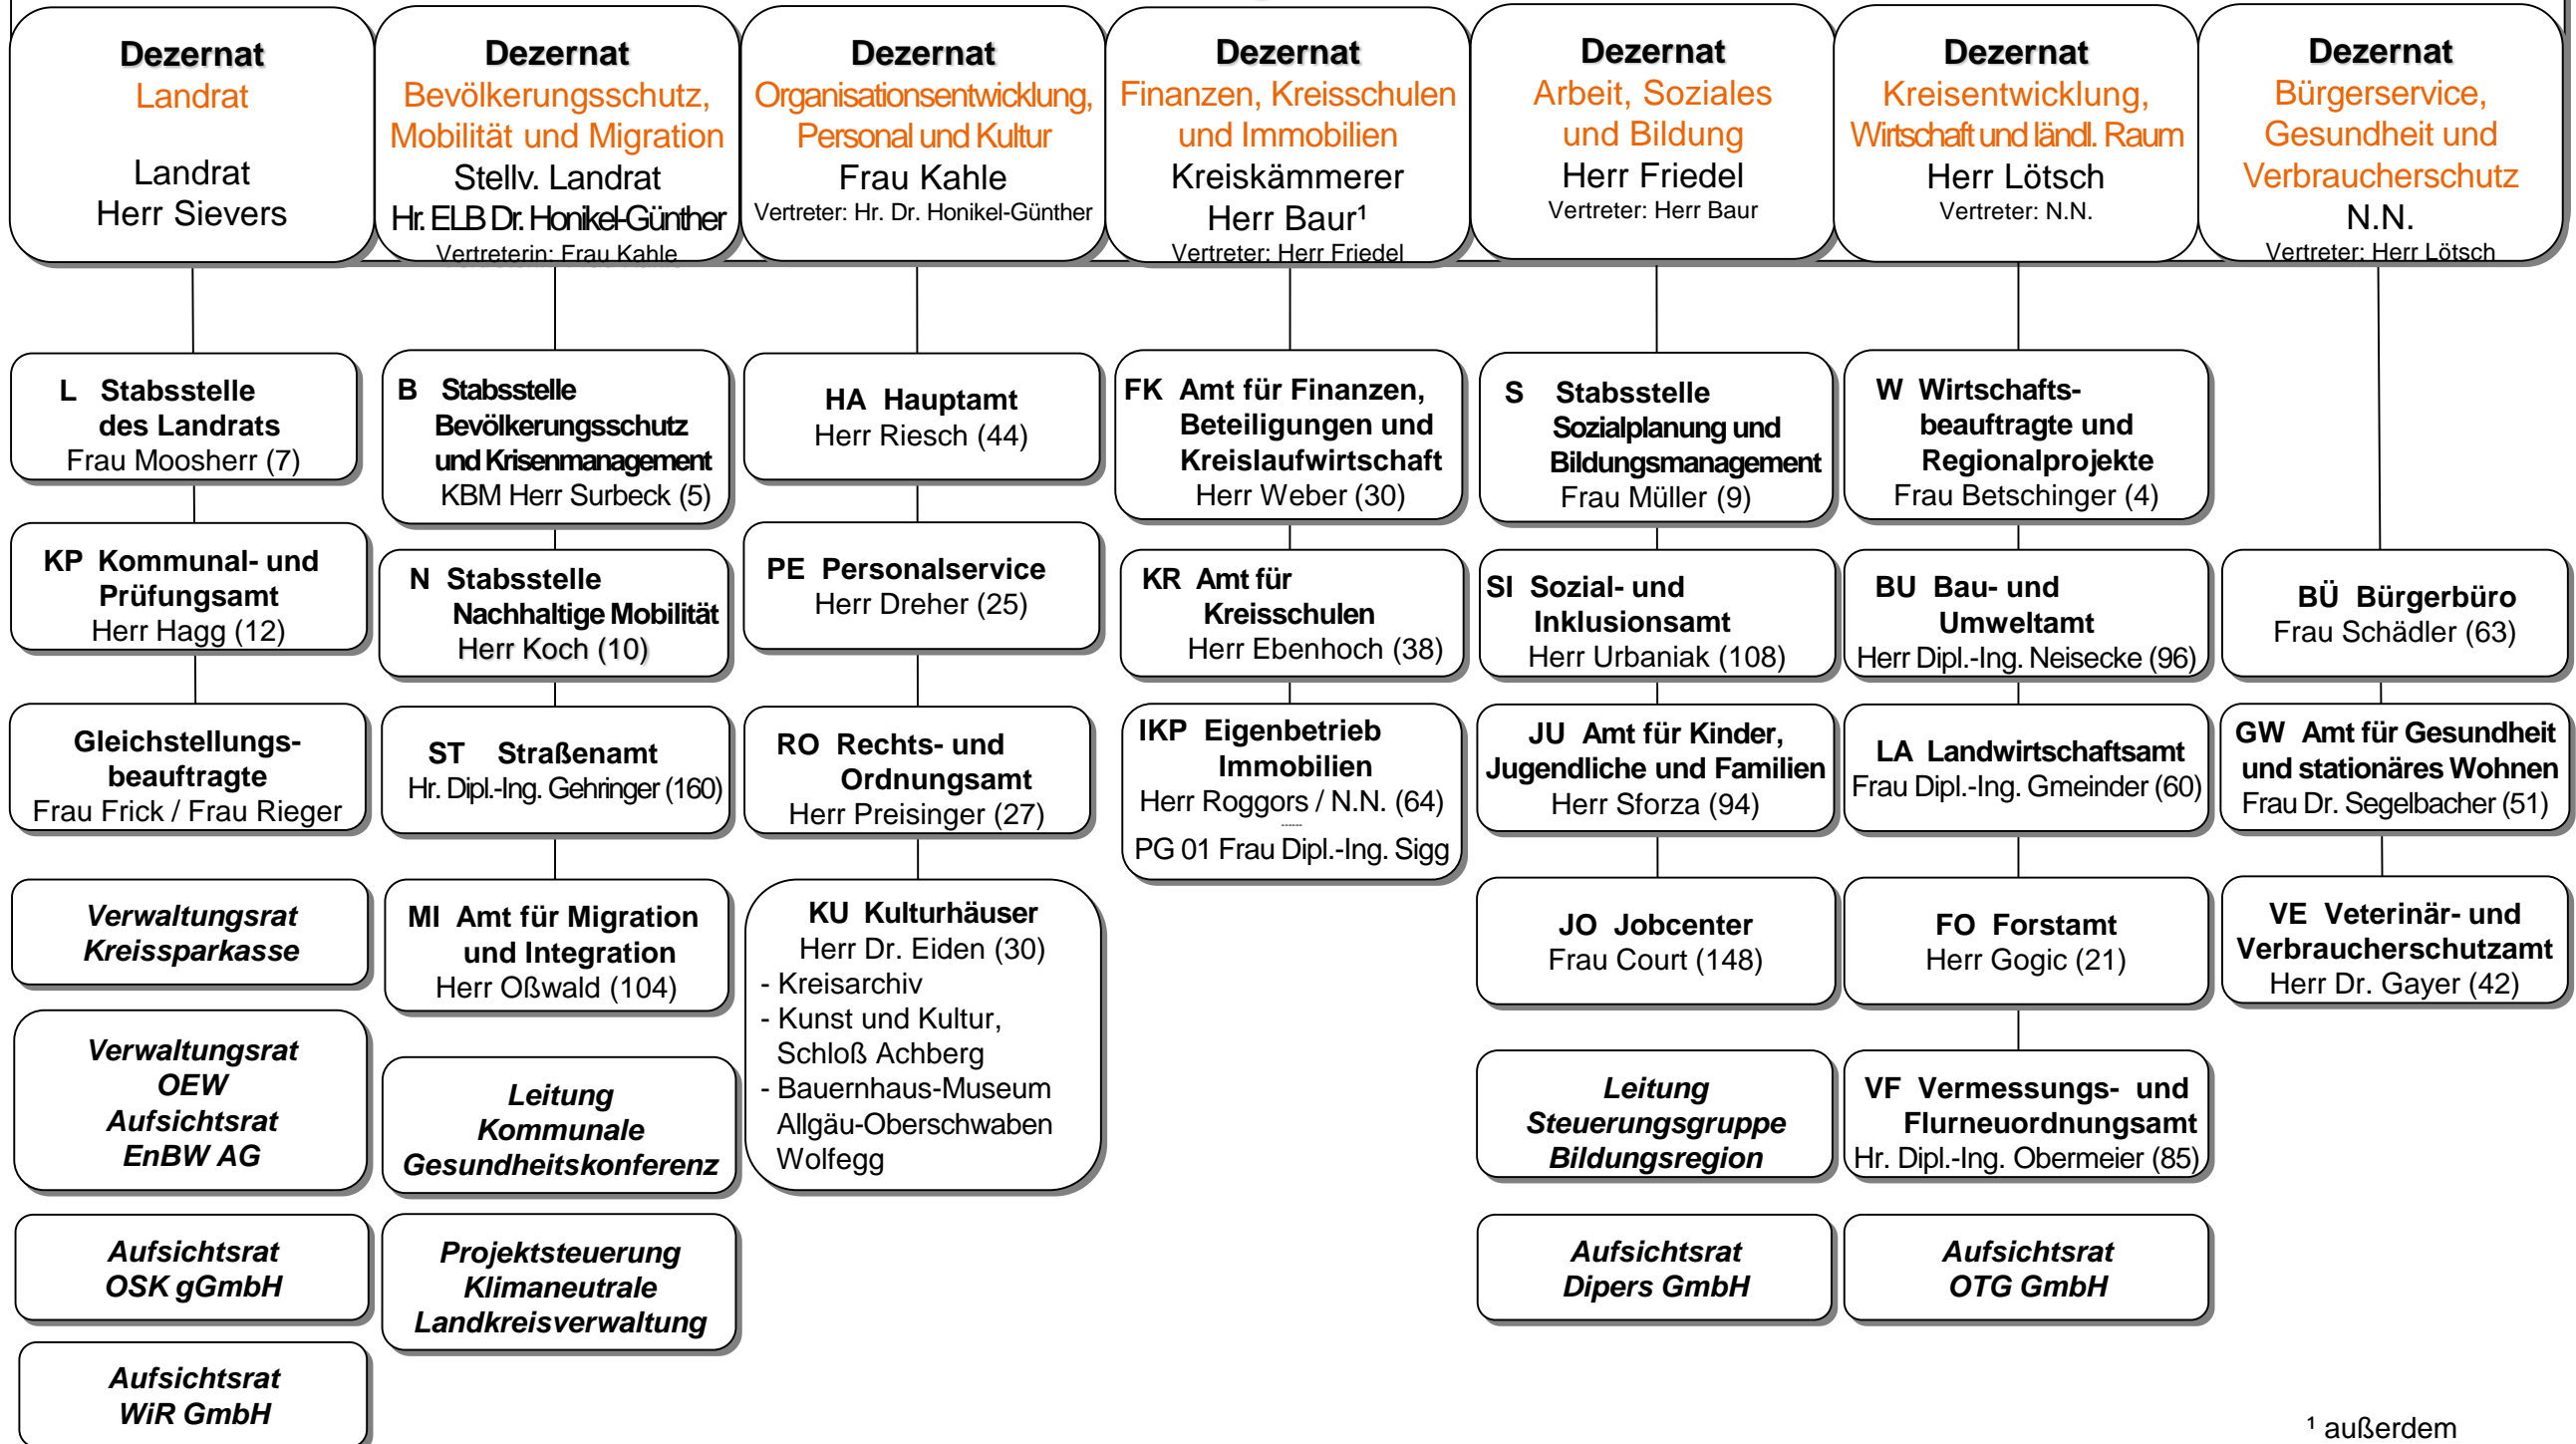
Dezernat
Landrat

Landrat
Herr Sievers

Dezernat
Bevölkerungsschutz, Mobilität und Migration
Stellv. Landrat
Hr. ELB Dr. Honikel-Günther
Vertreterin: Frau Kahle

Dezernat
Organisationsentwicklung, Personal und Kultur
Frau Kahle
Vertreter: Hr. Dr. Honikel-Günther

Dezernat
Finanzen, Kreisschulen und Immobilien
Kreiskämmerer
Herr Baur¹
Vertreter: Herr Friedel

Dezernat
Arbeit, Soziales und Bildung
Herr Friedel
Vertreter: Herr Baur

Dezernat
Kreisentwicklung, Wirtschaft und ländl. Raum
Herr Lötsch
Vertreter: N.N.

Dezernat
Bürgerservice, Gesundheit und Verbraucherschutz
N.N.
Vertreter: Herr Lötsch

L Stabsstelle des Landrats
Frau Moosherr (7)

KP Kommunal- und Prüfungsamt
Herr Hagg (12)

Gleichstellungsbeauftragte
Frau Frick / Frau Rieger

Verwaltungsrat Kreissparkasse

Verwaltungsrat OEW Aufsichtsrat EnBW AG

Aufsichtsrat OSK gGmbH

Aufsichtsrat WiR GmbH

B Stabsstelle Bevölkerungsschutz und Krisenmanagement
KBM Herr Surbeck (5)

N Stabsstelle Nachhaltige Mobilität
Herr Koch (10)

ST Straßenamt
Hr. Dipl.-Ing. Gehringer (160)

MI Amt für Migration und Integration
Herr Oßwald (104)

Leitung Kommunale Gesundheitskonferenz

Projektsteuerung Klimaneutrale Landkreisverwaltung

HA Hauptamt
Herr Riesch (44)

PE Personalservice
Herr Dreher (25)

RO Rechts- und Ordnungsamt
Herr Preisinger (27)

KU Kulturhäuser
Herr Dr. Eiden (30)
- Kreisarchiv
- Kunst und Kultur, Schloß Achberg
- Bauernhaus-Museum Allgäu-Oberschwaben Wolfegg

FK Amt für Finanzen, Beteiligungen und Kreislaufwirtschaft
Herr Weber (30)

KR Amt für Kreisschulen
Herr Ebenhoch (38)

IKP Eigenbetrieb Immobilien
Herr Roggors / N.N. (64)
PG 01 Frau Dipl.-Ing. Sigg

S Stabsstelle Sozialplanung und Bildungsmanagement
Frau Müller (9)

SI Sozial- und Inklusionsamt
Herr Urbaniak (108)

JU Amt für Kinder, Jugendliche und Familien
Herr Sforza (94)

JO Jobcenter
Frau Court (148)

Leitung Steuerungsgruppe Bildungsregion

Aufsichtsrat Dipers GmbH

W Wirtschaftsbeauftragte und Regionalprojekte
Frau Betschinger (4)

BU Bau- und Umweltamt
Herr Dipl.-Ing. Neisecke (96)

LA Landwirtschaftsamt
Frau Dipl.-Ing. Gmeinder (60)

FO Forstamt
Herr Gogic (21)

VF Vermessungs- und Flurneuordnungsamt
Hr. Dipl.-Ing. Obermeier (85)

Aufsichtsrat OTG GmbH

BÜ Bürgerbüro
Frau Schädler (63)

GW Amt für Gesundheit und stationäres Wohnen
Frau Dr. Segelbacher (51)

VE Veterinär- und Verbraucherschutzamt
Herr Dr. Gayer (42)

¹ außerdem